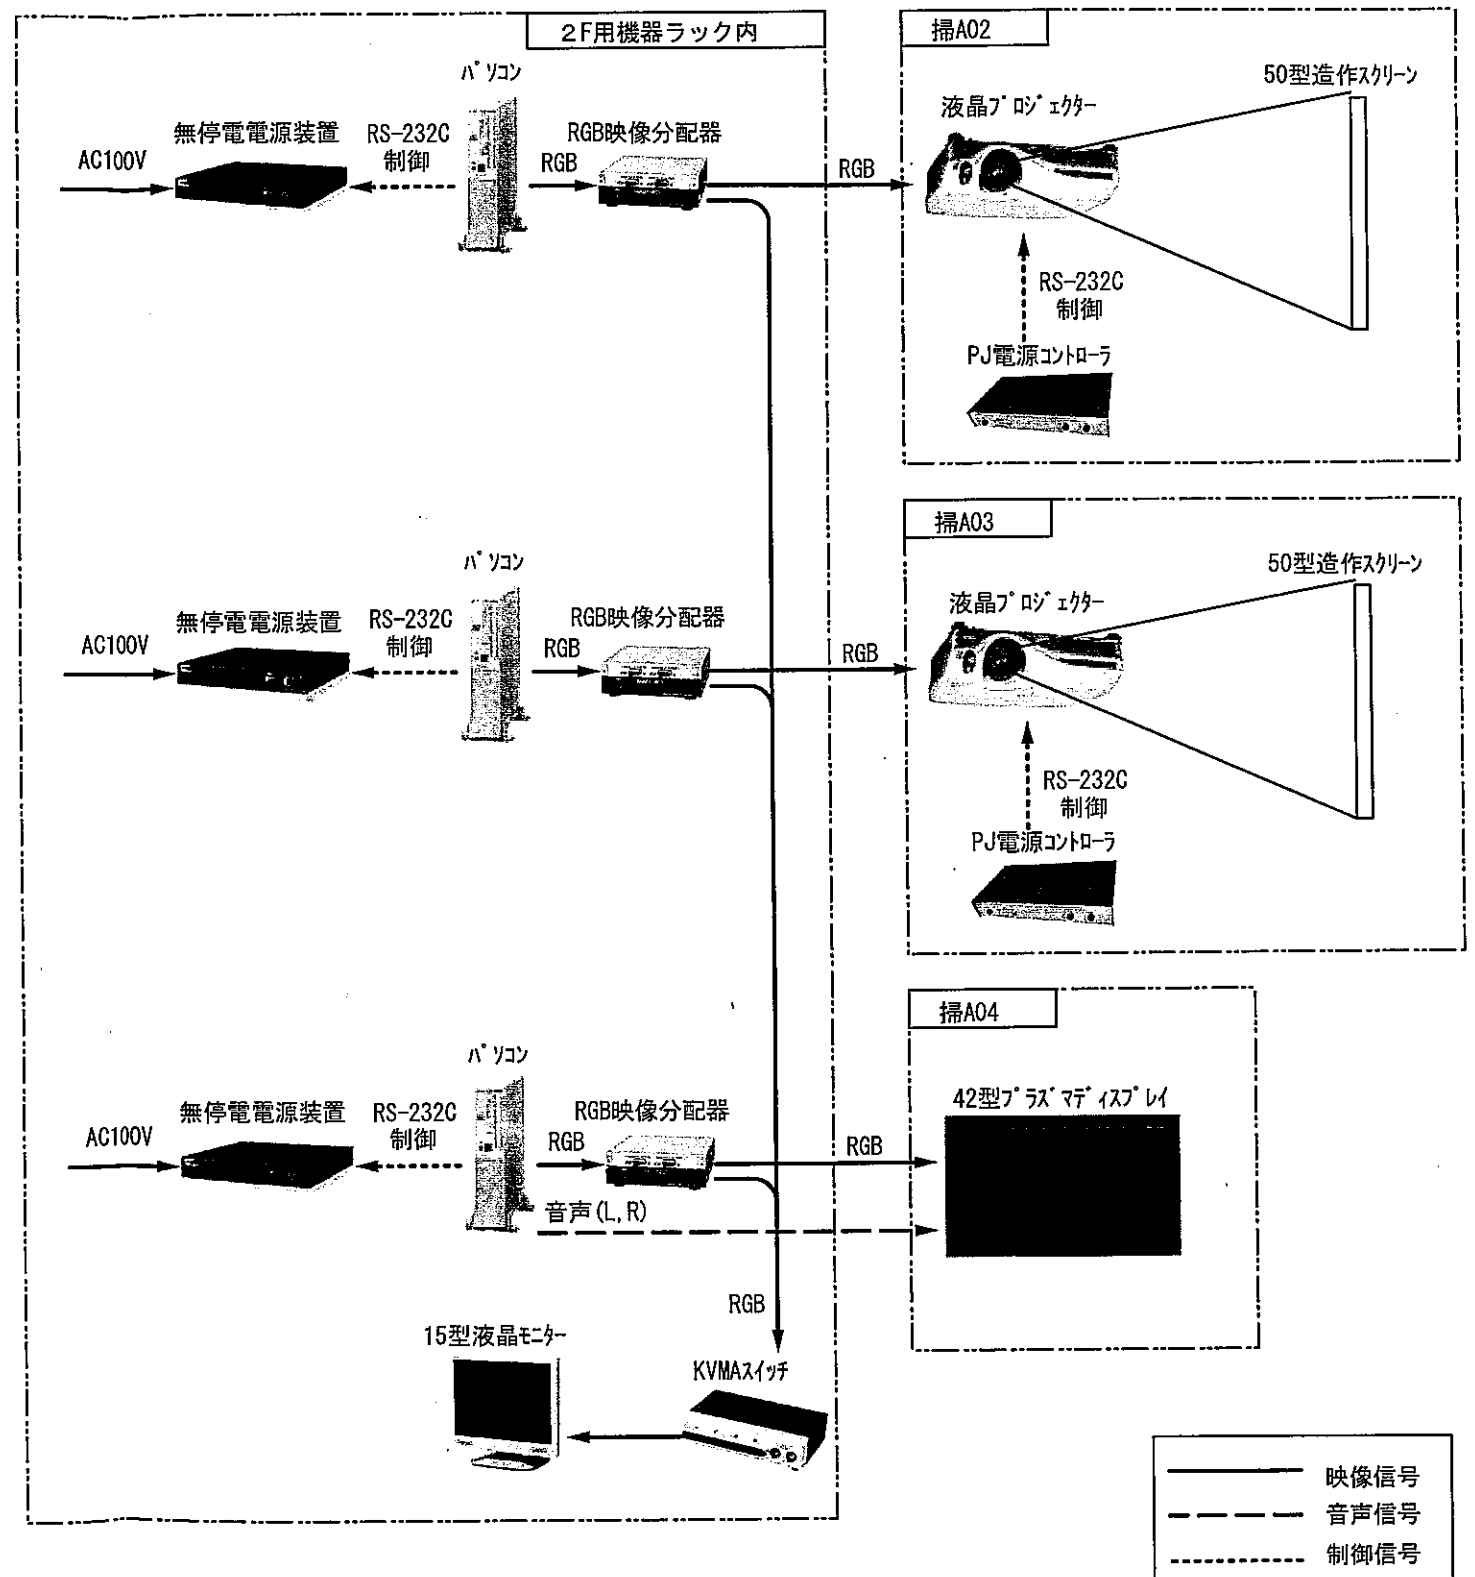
2F用機器ラック内

掃A02

50型造作スクリーン

液晶プロジェクター

パソコン

無停電電源装置

RS-232C 制御

RGB映像分配器

AC100V

RGB

RGB

RS-232C 制御

PJ電源コントローラ

掃A03

50型造作スクリーン

パソコン

液晶プロジェクター

無停電電源装置

RS-232C 制御

RGB映像分配器

AC100V

RGB

RGB

RS-232C 制御

PJ電源コントローラ

掃A04

パソコン

42型プラズマディスプレイ

無停電電源装置

RS-232C 制御

RGB映像分配器

AC100V

RGB

RGB

音声(L,R)

RGB

15型液晶モニター

KVMAスイッチ

映像信号

音声信号

制御信号